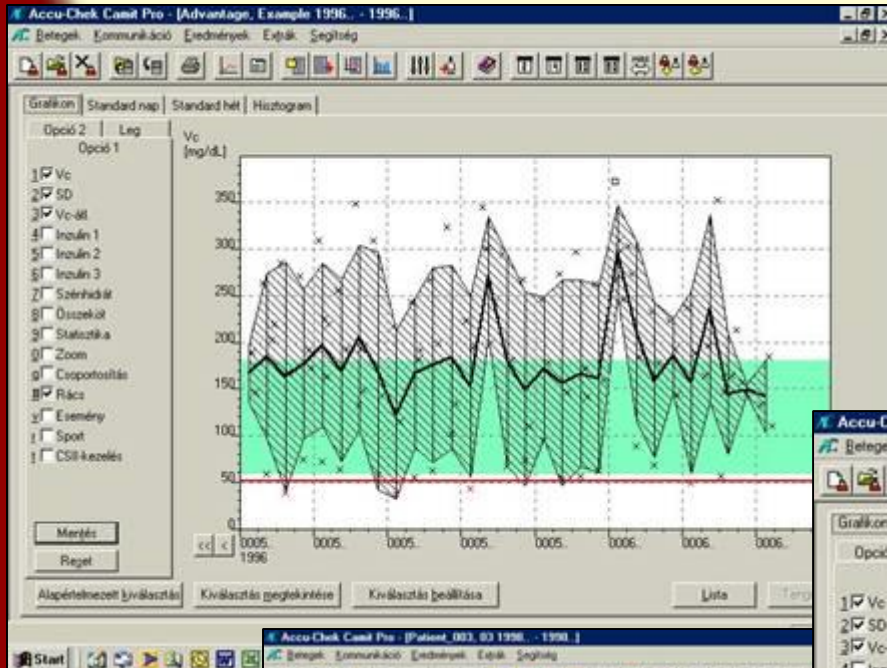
Accu-Chek Camit Pro - [Advantage, Example 1996.. - 1996..]
Betegek Kommunikáció Eredmények Extrák Segítség

Grafikon | Standard nap | Standard hét | Hisztogram

Opció 2 | Leg
Opció 1

1 Vc
2 SD
3 Vc-átl.
4 Inzulin 1
5 Inzulin 2
6 Inzulin 3
7 Szénhidrát
8 Összekot
9 Statisztika
0 Zoom
g Csoportosítás
R Rács
y Esemény
t Sport
l CSII-kezelés

Mentés
Reset

Vc
[mg/dL]

350
300
250
200
150
100
50
0

<< < 0005.. 1996
0005..
0005..
0005..
0005..
0006..
0006..
0006..

Alapértelmezett kiválasztás
Kiválasztás megtekintése
Kiválasztás beállítása
Lista
Terg

Accu-C
Betege
Grafikon
Opció
1 Vc
2 SD
3 Vc

Start

Accu-Chek Camit Pro - [Patient_003, 03 1998.. - 1998..]
Betegek Kommunikáció Eredmények Extrák Segítség